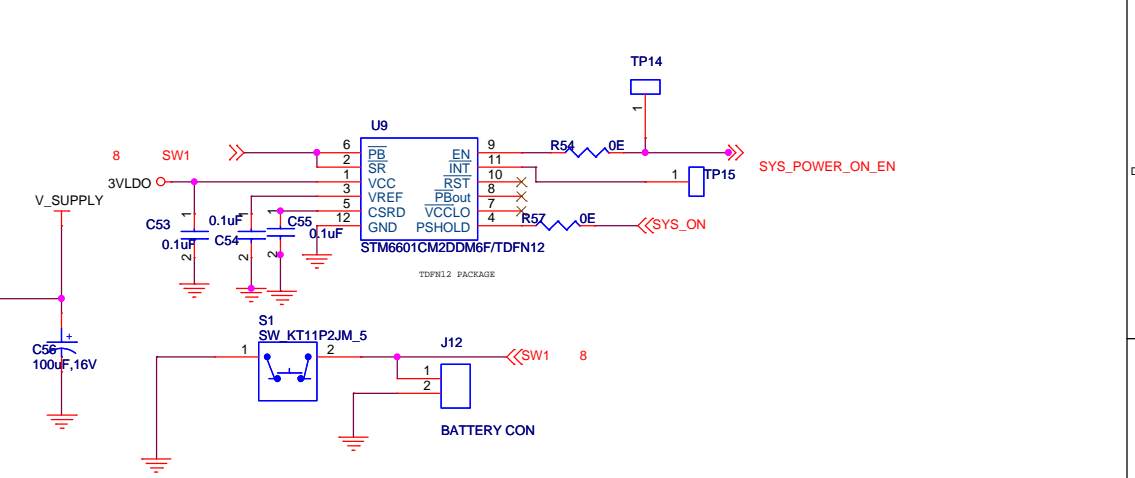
TP14

1

U9

8 SW1

6 $\overline{PB}$
2 $\overline{SR}$
1 VCC
3 VREF
5 CSRD
12 GND

9 EN
11 $\overline{INT}$
10 $\overline{RST}$
8 $\overline{PBout}$
7 $\overline{VCCLO}$
4 PSHOLD

R54 0E

SYS_POWER_ON_EN

1 TP15

3VLDO

V_SUPPLY

C53
0.1uF
1
2

0.1uF
C54
1
2

C55
1
2
0.1uF

R57 0E

SYS_ON

STM6601CM2DDM6F/TDFN12

TDFN12 PACKAGE

C56
100uF,16V

S1
SW_KT11P2JM_5

1 2

J12

SW1 8

1
2

BATTERY CON